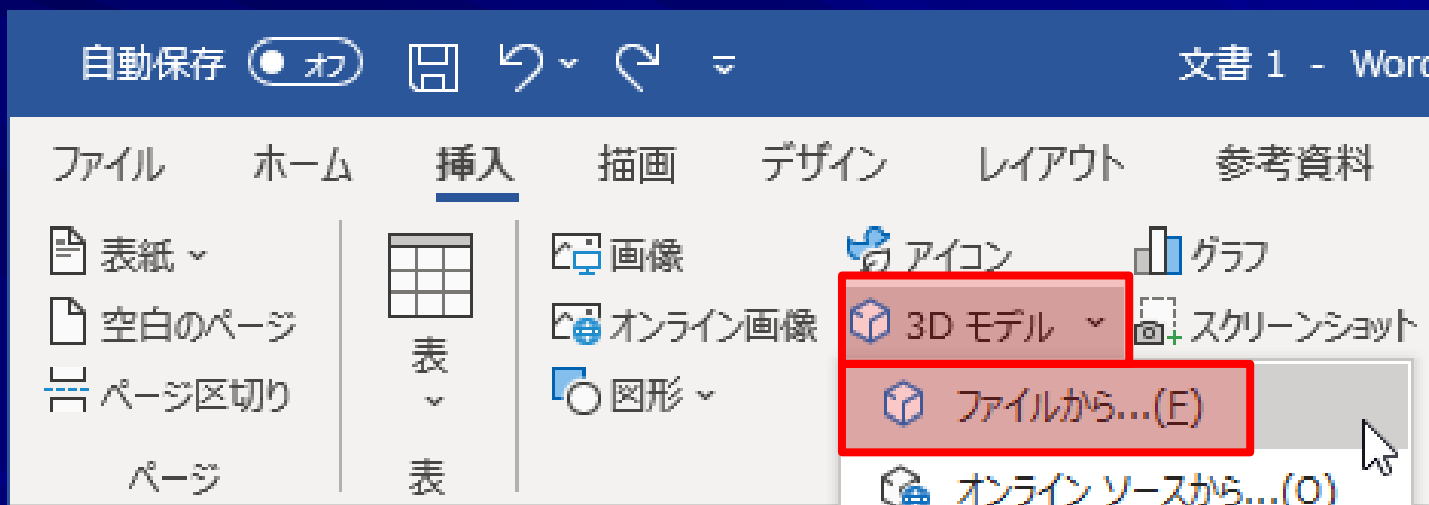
自動保存 オフ 文書 1 - Word

ファイル ホーム 挿入 描画 デザイン レイアウト 参考資料

表紙
空白のページ
ページ区切り
ページ

表
表

画像
オンライン画像
図形

アイコン
3D モデル
ファイルから...(F)
オンライン ソースから...(O)

グラフ
スクリーンショット